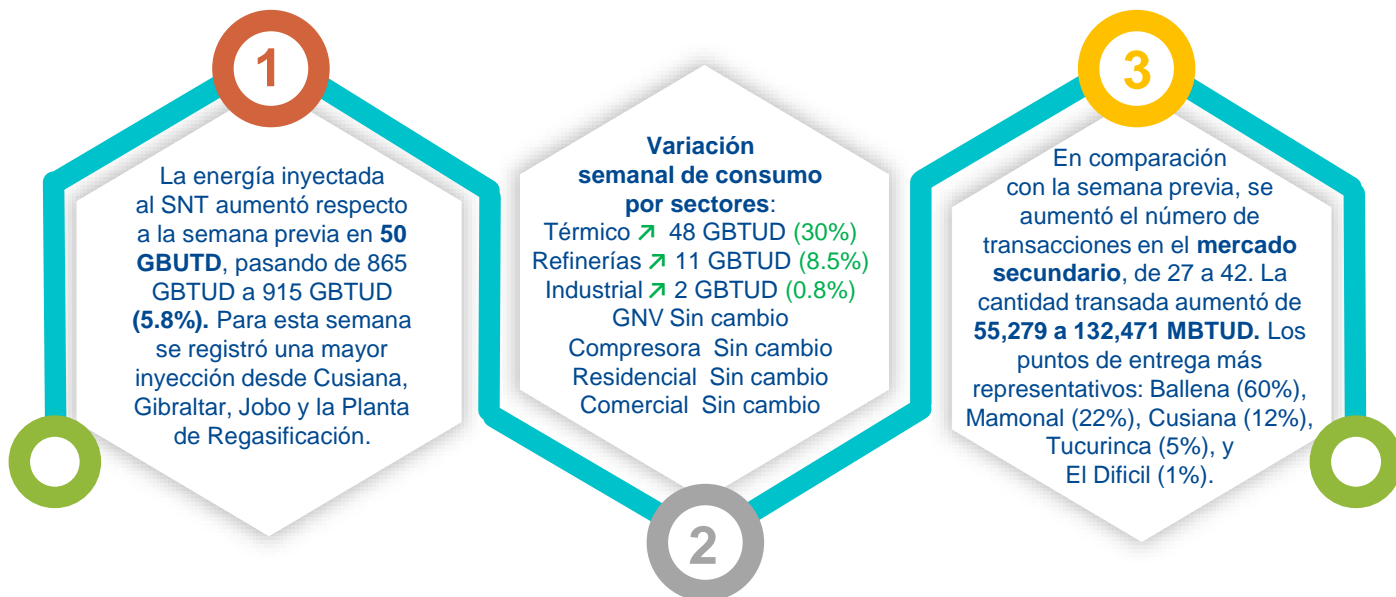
1

La energía inyectada al SNT aumentó respecto a la semana previa en **50 GBUTD**, pasando de 865 GBTUD a 915 GBTUD **(5.8%).** Para esta semana se registró una mayor inyección desde Cusiana, Gibraltar, Jobo y la Planta de Regasificación.

**Variación semanal de consumo por sectores**:
Térmico ↗ 48 GBTUD (30%)
Refinerías ↗ 11 GBTUD (8.5%)
Industrial ↗ 2 GBTUD (0.8%)
GNV Sin cambio
Compresora Sin cambio
Residencial Sin cambio
Comercial Sin cambio

2

3

En comparación con la semana previa, se aumentó el número de transacciones en el **mercado secundario**, de 27 a 42. La cantidad transada aumentó de **55,279 a 132,471 MBTUD.** Los puntos de entrega más representativos: Ballena (60%), Mamonal (22%), Cusiana (12%), Tucurinca (5%), y El Dificil (1%).